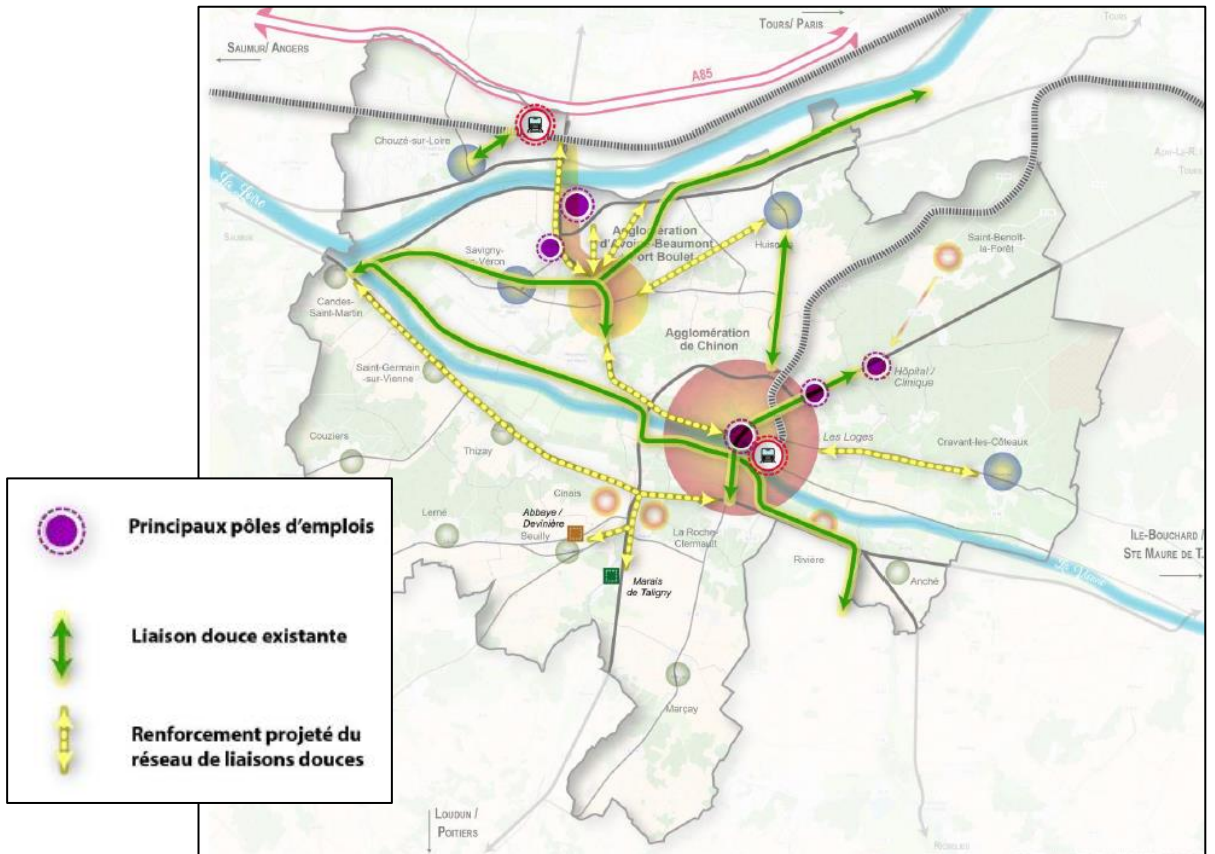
Saumur/ Angers

Tours/ Paris

A85

Tours

Chouzé-sur-Loire

Azay-le-R.

Tours

La Loire

Saumur

Agglomération d'Avoine-Beaumont Port Boulet

Savigny-en-Veron

Huismes

Saint-Benoît-la-Forêt

Candes-Saint-Martin

Agglomération de Chinon

Saint-Germain-sur-Vienne

Hôpital / Clinique

Couziers

Les Loges

Cravant-les-Côteaux

Thizay

Cinais

Lerné

Abbaye / Devinière

Beuilly

La Roche-Clermault

Rivière

Anché

Marais de Taligny

Ile-Bouchard / Ste Maure de T.

La Vienne

Marçay

Loudun / Poitiers

Principaux pôles d'emplois

Liaison douce existante

Renforcement projeté du réseau de liaisons douces